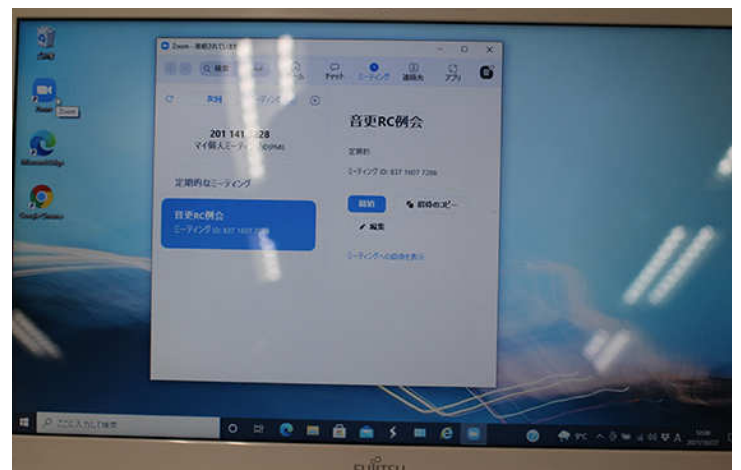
Zoom - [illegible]

Q 検索

チャット

ミーティング

連絡先

アプリ

Zoom

Microsoft Edge

Google Chrome

201 141 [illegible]28

マイ個人ミーティング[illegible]

定期的なミーティング

音更RC例会

ミーティングID: 837 1607 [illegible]

音更RC例会

定期的

ミーティングID: 837 1607 7286

開始

招待のコピー

編集

ミーティングへの招待を表示

ここに入力して検索

FUJITSU